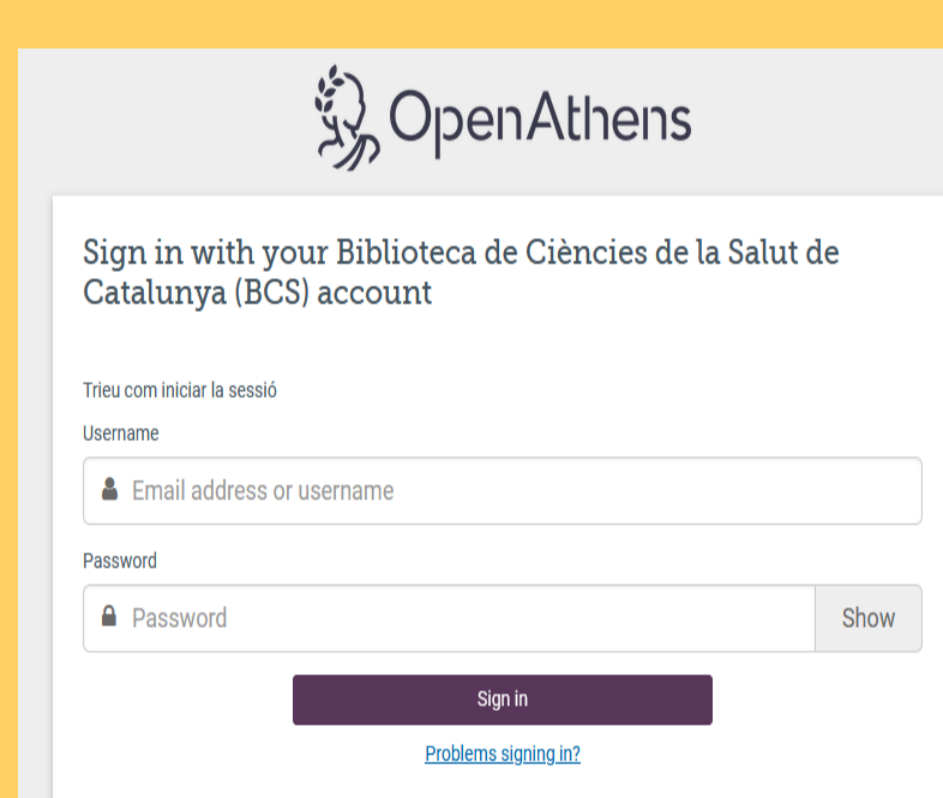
OpenAthens

Sign in with your Biblioteca de Ciències de la Salut de Catalunya (BCS) account

Trieu com iniciar la sessió

Username

Email address or username

Password

Password

Show

Sign in

Problems signing in?